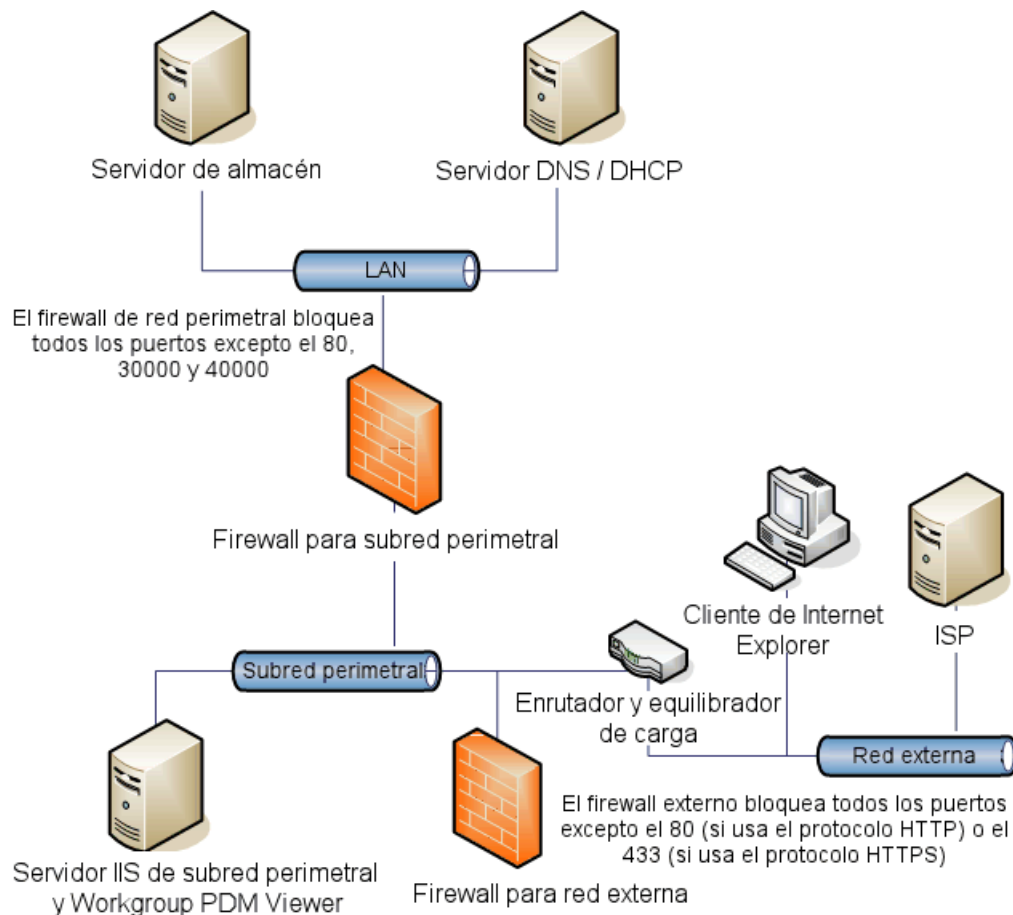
Servidor de almacén

Servidor DNS / DHCP

LAN

El firewall de red perimetral bloquea todos los puertos excepto el 80, 30000 y 40000

Firewall para subred perimetral

Cliente de Internet Explorer

ISP

Subred perimetral

Enrutador y equilibrador de carga

Red externa

El firewall externo bloquea todos los puertos excepto el 80 (si usa el protocolo HTTP) o el 433 (si usa el protocolo HTTPS)

Servidor IIS de subred perimetral y Workgroup PDM Viewer

Firewall para red externa